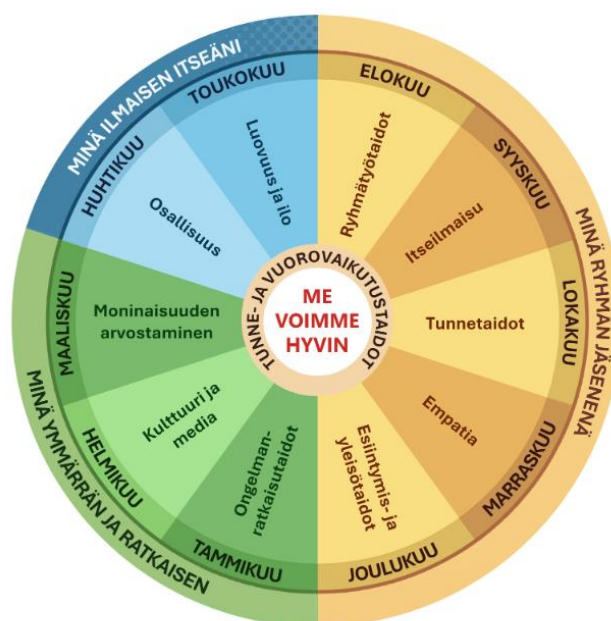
ME VOIMME HYVIN

TUNNE- JA VUOROVAIKUTUSTAIDOT

MINÄ RYHMÄN JÄSENENÄ

ELOKUU
Ryhmätyötaidot

SYYSKUU
Itseilmaisu

LOKAKUU
Tunnetaidot

MARRASKUU
Empatia

JOULUKUU
Esiintymis- ja yleisötaidot

MINÄ YMMÄRRÄN JA RATKAISEN

TAMMIKUU
Ongelmanratkaisutaidot

HELMIKUU
Kulttuuri ja media

MAALISKUU
Moninaisuuden arvostaminen

MINÄ ILMAISEN ITSEÄNI

HUHTIKUU
Osallisuus

TOUKOKUU
Luovuus ja ilo